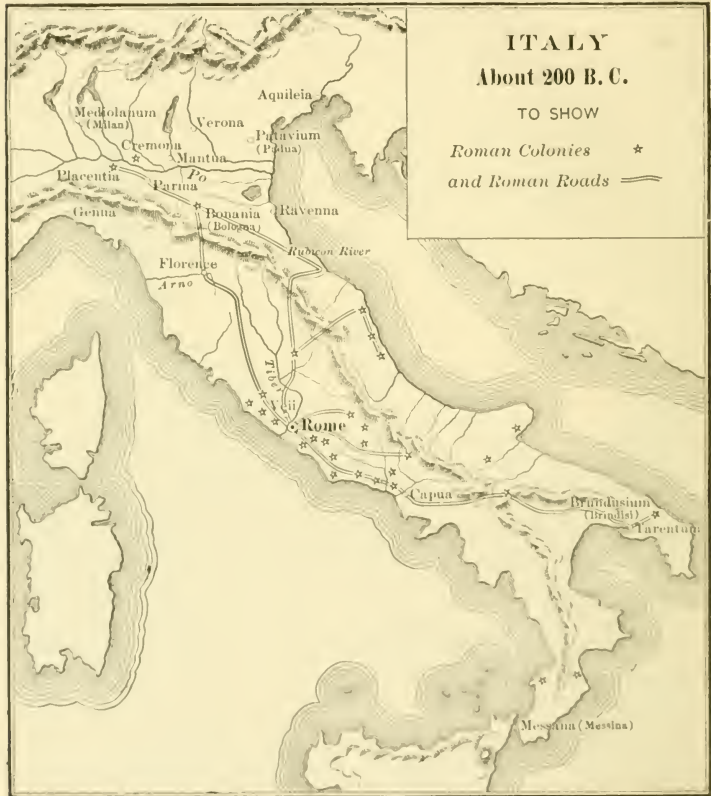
ITALY
About 200 B. C.
TO SHOW
Roman Colonies ☆
and Roman Roads

Mediolanum (Milan)
Verona
Aquileia
Cremona
Mantua
Patavium (Padua)
Placentia
Parma
Po
Genua
Bonania (Bologna)
Ravenna
Rubicon River
Florence
Arno
Tiber
Veii
Rome
Capua
Brundisium (Brindisi)
Tarentum
Messana (Messina)